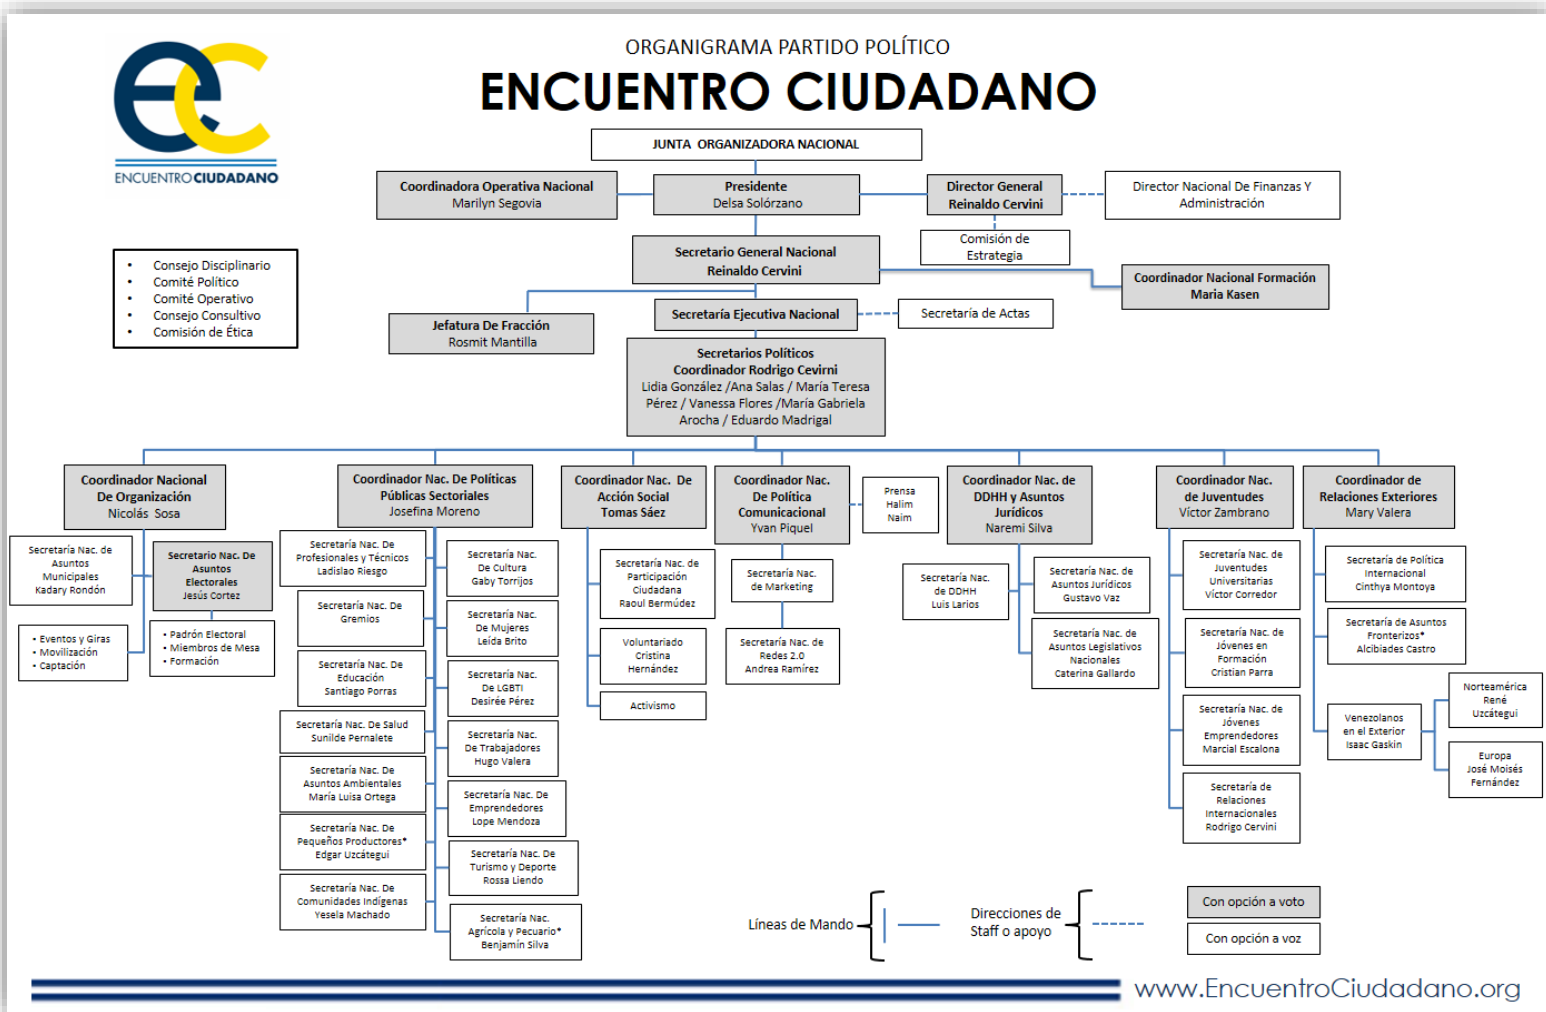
ENCUENTROCIUDADANO

ORGANIGRAMA PARTIDO POLÍTICO
ENCUENTRO CIUDADANO

JUNTA ORGANIZADORA NACIONAL

Coordinadora Operativa Nacional
Marilyn Segovia

Presidente
Delsa Solórzano

Director General
Reinaldo Cervini

Director Nacional De Finanzas Y Administración

Comisión de Estrategia

Secretario General Nacional
Reinaldo Cervini

Coordinador Nacional Formación
Maria Kasen

- Consejo Disciplinario
- Comité Político
- Comité Operativo
- Consejo Consultivo
- Comisión de Ética

Jefatura De Fracción
Rosmit Mantilla

Secretaría Ejecutiva Nacional

Secretaría de Actas

Secretarios Políticos
Coordinador Rodrigo Cevirni
Lidia González /Ana Salas / María Teresa Pérez / Vanessa Flores /María Gabriela Arocha / Eduardo Madrigal

Coordinador Nacional De Organización
Nicolás Sosa

Secretaría Nac. de Asuntos Municipales
Kadary Rondón

Secretario Nac. De Asuntos Electorales
Jesús Cortez

- Eventos y Giras
- Movilización
- Captación

- Padrón Electoral
- Miembros de Mesa
- Formación

Coordinador Nac. De Políticas Públicas Sectoriales
Josefina Moreno

Secretaría Nac. De Profesionales y Técnicos
Ladislao Riesgo

Secretaría Nac. De Gremios

Secretaría Nac. De Educación
Santiago Porras

Secretaría Nac. De Salud
Sunilde Pernalete

Secretaría Nac. De Asuntos Ambientales
María Luisa Ortega

Secretaría Nac. De Pequeños Productores*
Edgar Uzcátegui

Secretaría Nac. De Comunidades Indígenas
Yesela Machado

Secretaría Nac. De Cultura
Gaby Torrijos

Secretaría Nac. De Mujeres
Leida Brito

Secretaría Nac. De LGBTI
Desirée Pérez

Secretaría Nac. De Trabajadores
Hugo Valera

Secretaría Nac. De Emprendedores
Lope Mendoza

Secretaría Nac. De Turismo y Deporte
Rossa Liendo

Secretaría Nac. Agrícola y Pecuario*
Benjamín Silva

Coordinador Nac. De Acción Social
Tomas Sáez

Secretaría Nac. de Participación Ciudadana
Raoul Bermúdez

Voluntariado
Cristina Hernández

Activismo

Coordinador Nac. De Política Comunicacional
Yvan Piquel

Prensa
Halim
Naim

Secretaría Nac. de Marketing

Secretaría Nac. de Redes 2.0
Andrea Ramírez

Coordinador Nac. de DDHH y Asuntos Jurídicos
Naremi Silva

Secretaría Nac. de DDHH
Luis Larios

Secretaría Nac. de Asuntos Jurídicos
Gustavo Vaz

Secretaría Nac. de Asuntos Legislativos Nacionales
Caterina Gallardo

Coordinador Nac. de Juventudes
Víctor Zambrano

Secretaría Nac. de Juventudes Universitarias
Víctor Corredor

Secretaría Nac. de Jóvenes en Formación
Cristian Parra

Secretaría Nac. de Jóvenes Emprendedores
Marcial Escalona

Secretaría de Relaciones Internacionales
Rodrigo Cervini

Coordinador de Relaciones Exteriores
Mary Valera

Secretaría de Política Internacional
Cinthya Montoya

Secretaría de Asuntos Fronterizos*
Alcibiades Castro

Venezolanos en el Exterior
Isaac Gaskin

Norteamérica
René
Uzcátegui

Europa
José Moisés Fernández

Líneas de Mando

Direcciones de Staff o apoyo

Con opción a voto

Con opción a voz

www.EncuentroCiudadano.org